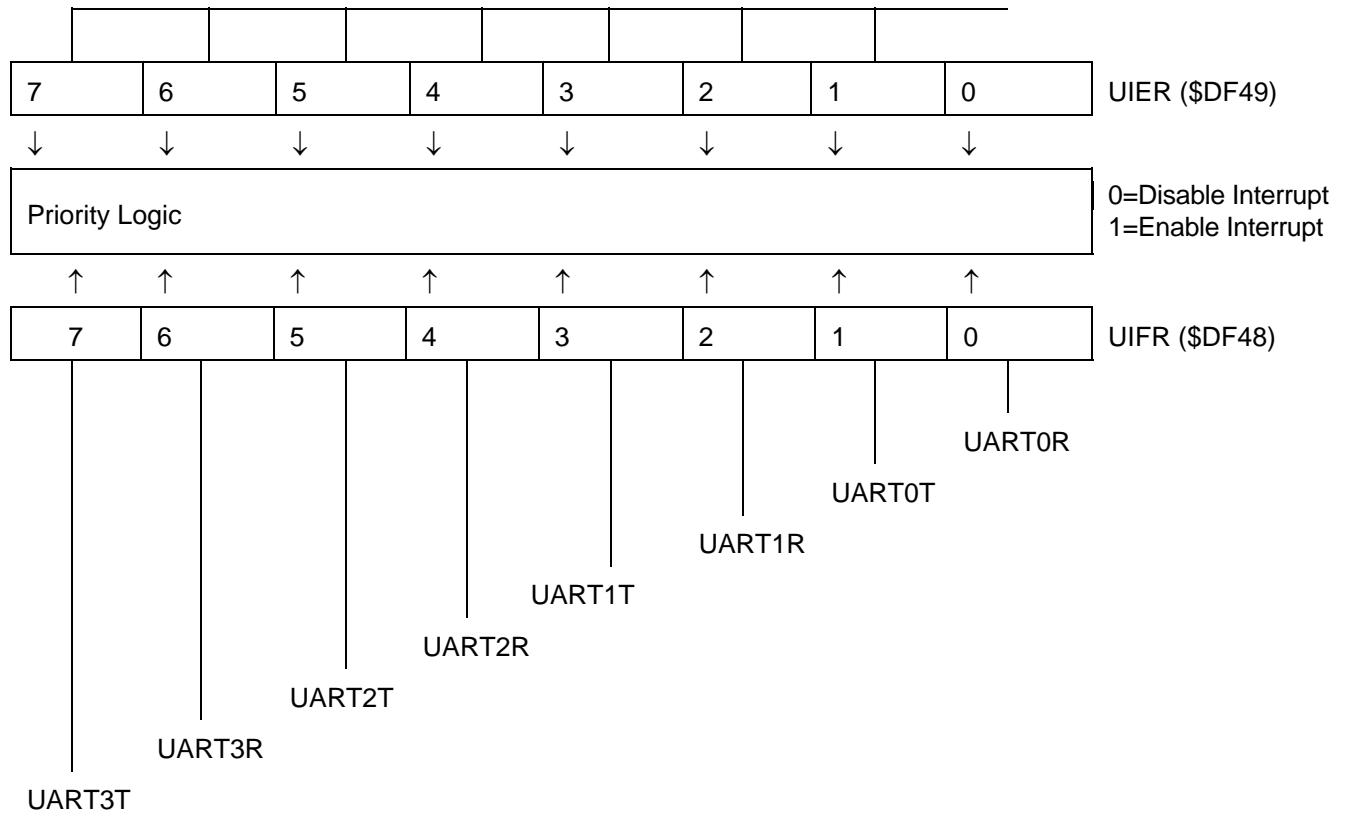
| 7 | 6 | 5 | 4 | 3 | 2 | 1 | 0 |
|---|---|---|---|---|---|---|---|

UIER (\$DF49)

↓ ↓ ↓ ↓ ↓ ↓ ↓ ↓

Priority Logic

0=Disable Interrupt
1=Enable Interrupt

↑ ↑ ↑ ↑ ↑ ↑ ↑ ↑

| 7 | 6 | 5 | 4 | 3 | 2 | 1 | 0 |
|---|---|---|---|---|---|---|---|

UIFR (\$DF48)

UART0R

UART0T

UART1R

UART1T

UART2R

UART2T

UART3R

UART3T